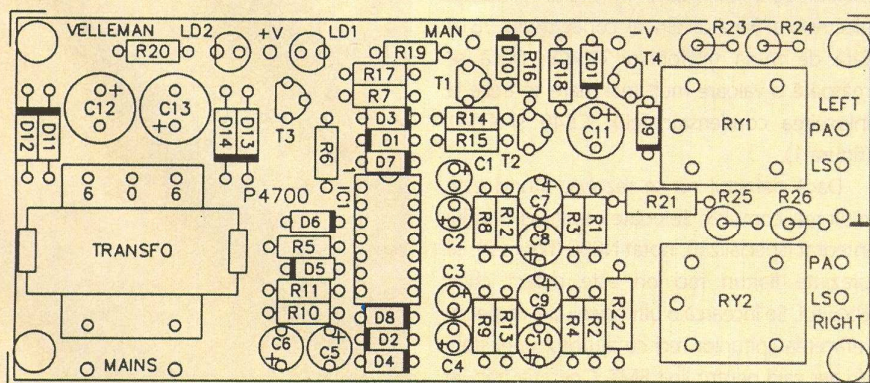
VELLEMAN
R20
LD2
+V
LD1
MAN
R19
D10
R16
R18
ZD1
-V
T4
R23
R24
D12
D11
C12
C13
D14
D13
T3
R17
R7
D3
D1
D7
R6
T1
R14
R15
C1
T2
C11
D9
RY1
LEFT
PAO
LSO
6
0
6
P4700
IC1
R8
R12
C7
C8
R3
R1
C2
R21
R25
R26
TRANSFO
D6
R5
D5
R11
R10
C6
C5
D8
D2
D4
C3
C4
R9
R13
C9
C10
R4
R2
R22
RY2
PAO
LSO
RIGHT
MAINS